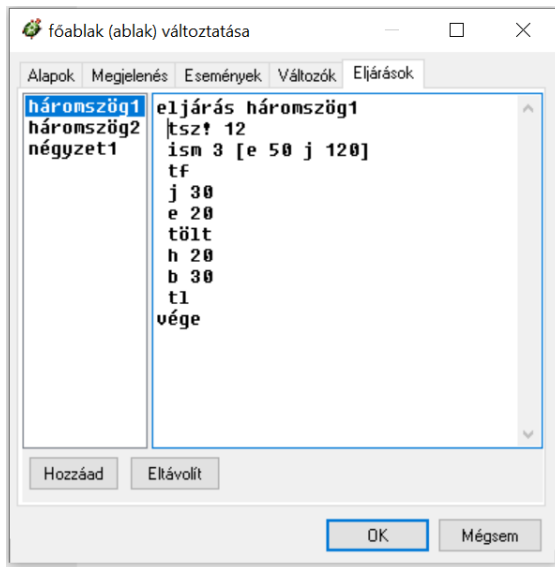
főablak (ablak) változtatása

Alapok | Megjelenés | Események | Változók | Eljárások

háromszög1
háromszög2
négyzet1

eljárás háromszög1
tszł 12
ism 3 [e 50 j 120]
tf
j 30
e 20
tölt
h 20
b 30
tl
vége

Hozzáad
Eltávolít

OK
Mégsem